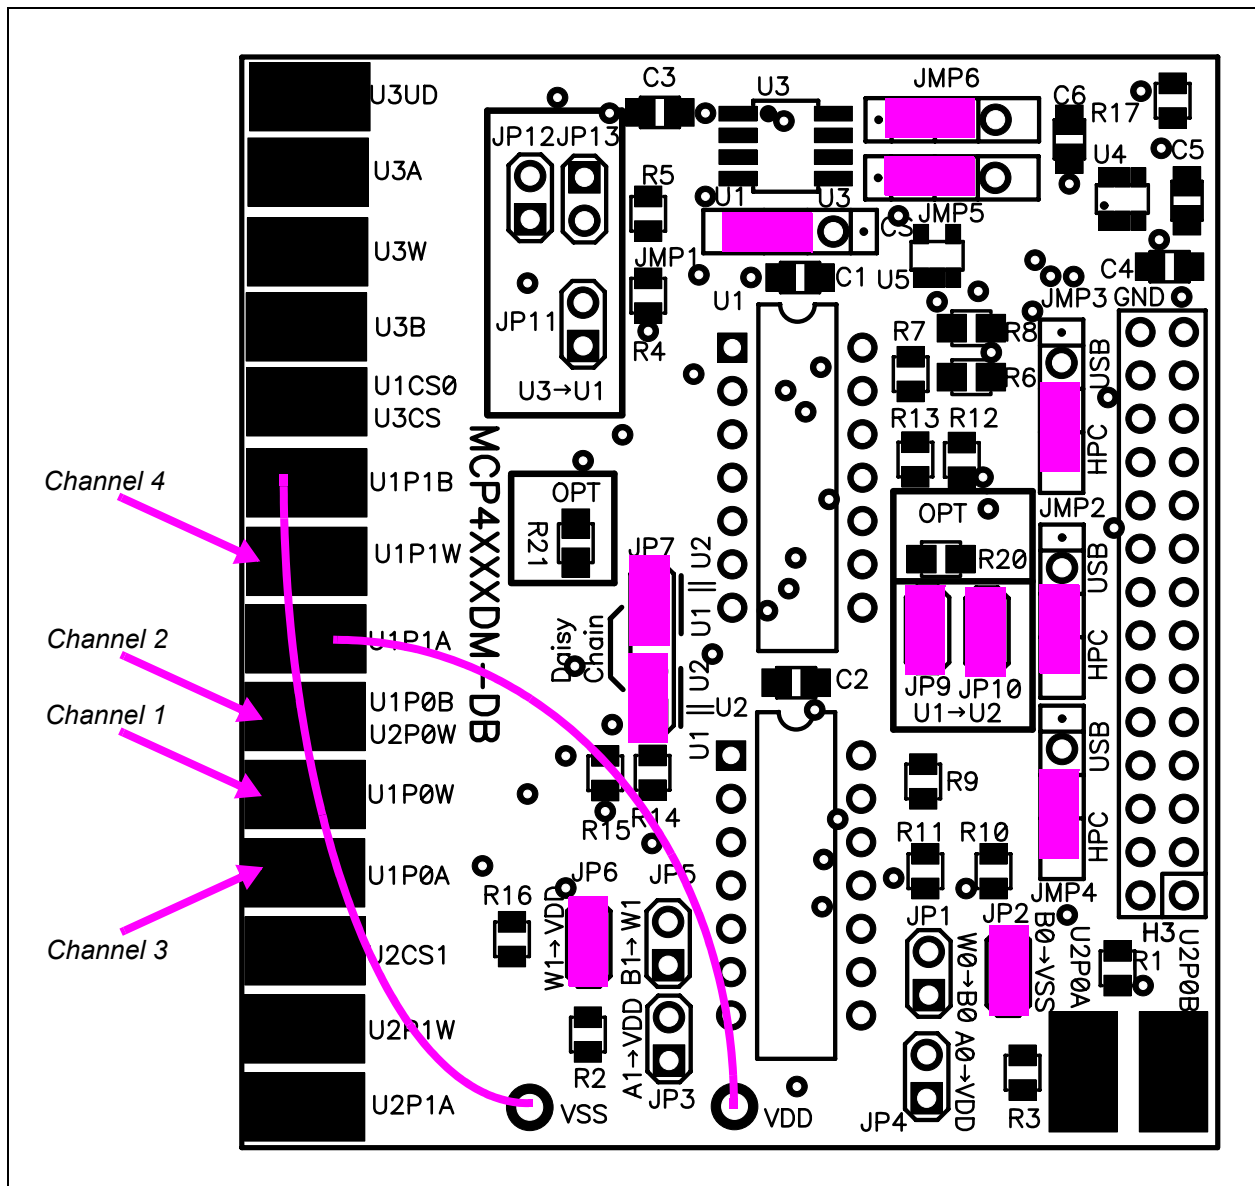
U3UD
U3A
U3W
U3B
U1CS0
U3CS
U1P1B
U1P1W
U1P1A
U1P0B
U2P0W
U1P0W
U1P0A
U2CS1
U2P1W
U2P1A

Channel 4
Channel 2
Channel 1
Channel 3

C3
U3
JMP6
C6
R17
C5
U4
JP12 JP13
R5
U1
U3
CS
JMP5
JMP1
C1
U5
C4
U1
JMP3 GND
JP11
R4
R7
R8
R6
U3→U1
USB
HPC
R13 R12
MCP4XXXDM-DB
OPT
R21
OPT
JMP2
JP7
U2
U1 || U2
R20
USB
Daisy Chain
HPC
U2
U1 || U2
C2
JP9 JP10
U1→U2
USB
R9
HPC
R15
R14
R11 R10
R16
JP6
JP5
JMP4
JP1
JP2
H3
W1→VDD
B1→W1
W0→B0
B0→VSS
U2P0A
R1
U2P0B
A1→VDD
A0→VDD
R2
JP3
R3
VSS
VDD
JP4